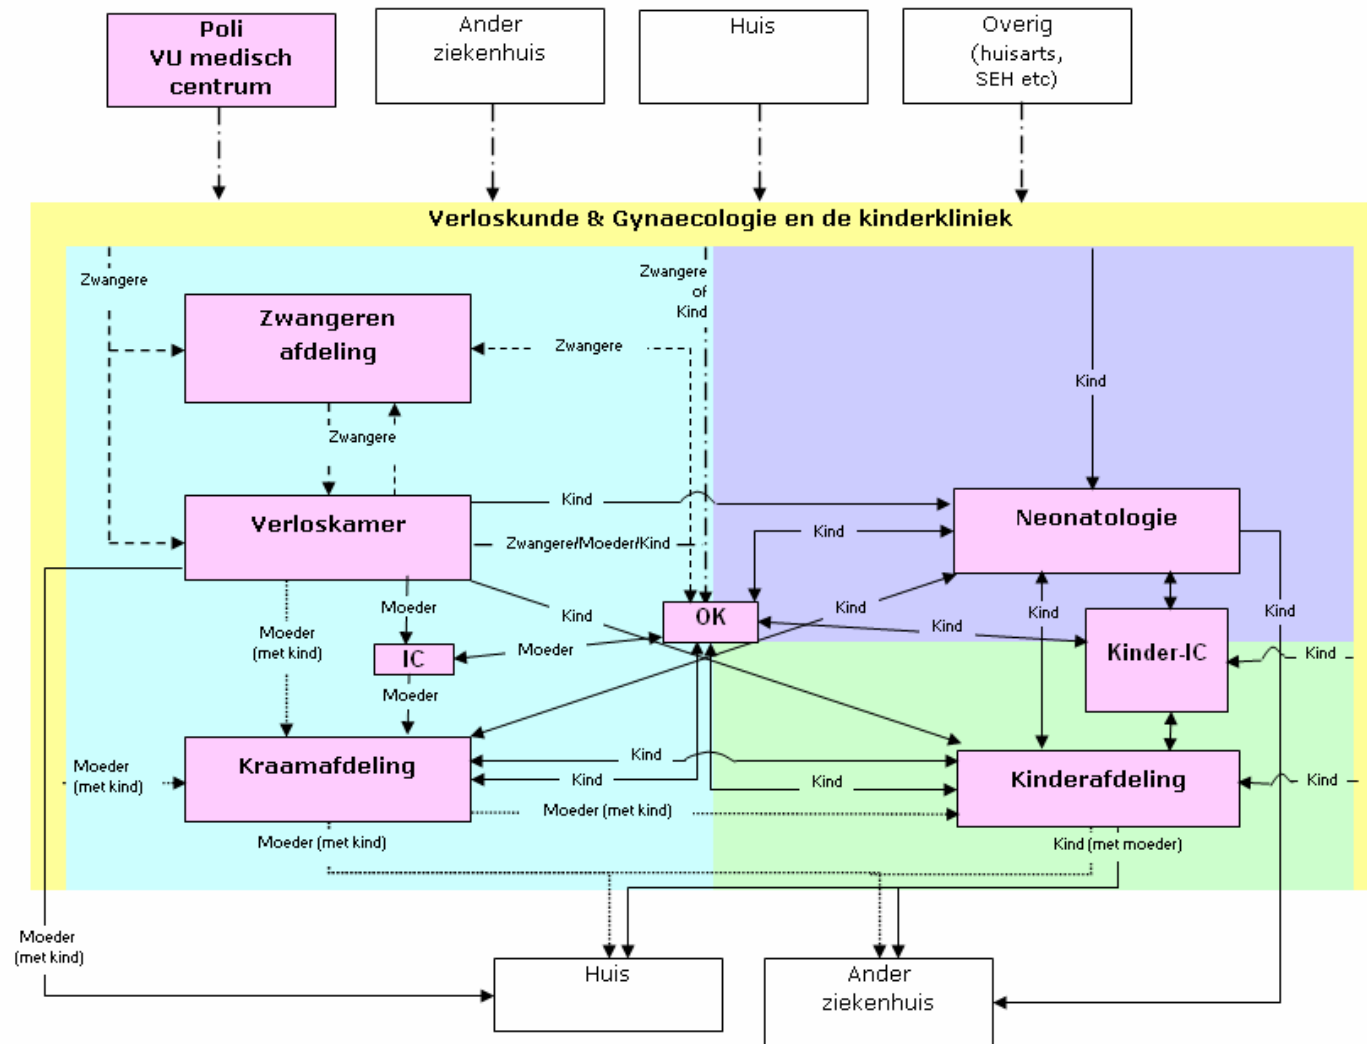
Poli VU medisch centrum

Ander ziekenhuis

Huis

Overig (huisarts, SEH etc)

Verloskunde & Gynaecologie en de kinderkliniek

Zwangere

Zwangere of Kind

Zwangeren afdeling

Zwangere

Zwangere

Kind

Verloskamer

Kind

Zwangere/Moeder/Kind

Neonatologie

Kind

Moeder

Moeder (met kind)

Kind

OK

Kind

Kind

Kind

Kind

IC

Moeder

Kinder-IC

Kind

Moeder

Kind

Moeder (met kind)

Kraamafdeling

Kind

Kind

Kinderafdeling

Kind

Moeder (met kind)

Moeder (met kind)

Kind (met moeder)

Moeder (met kind)

Huis

Ander ziekenhuis